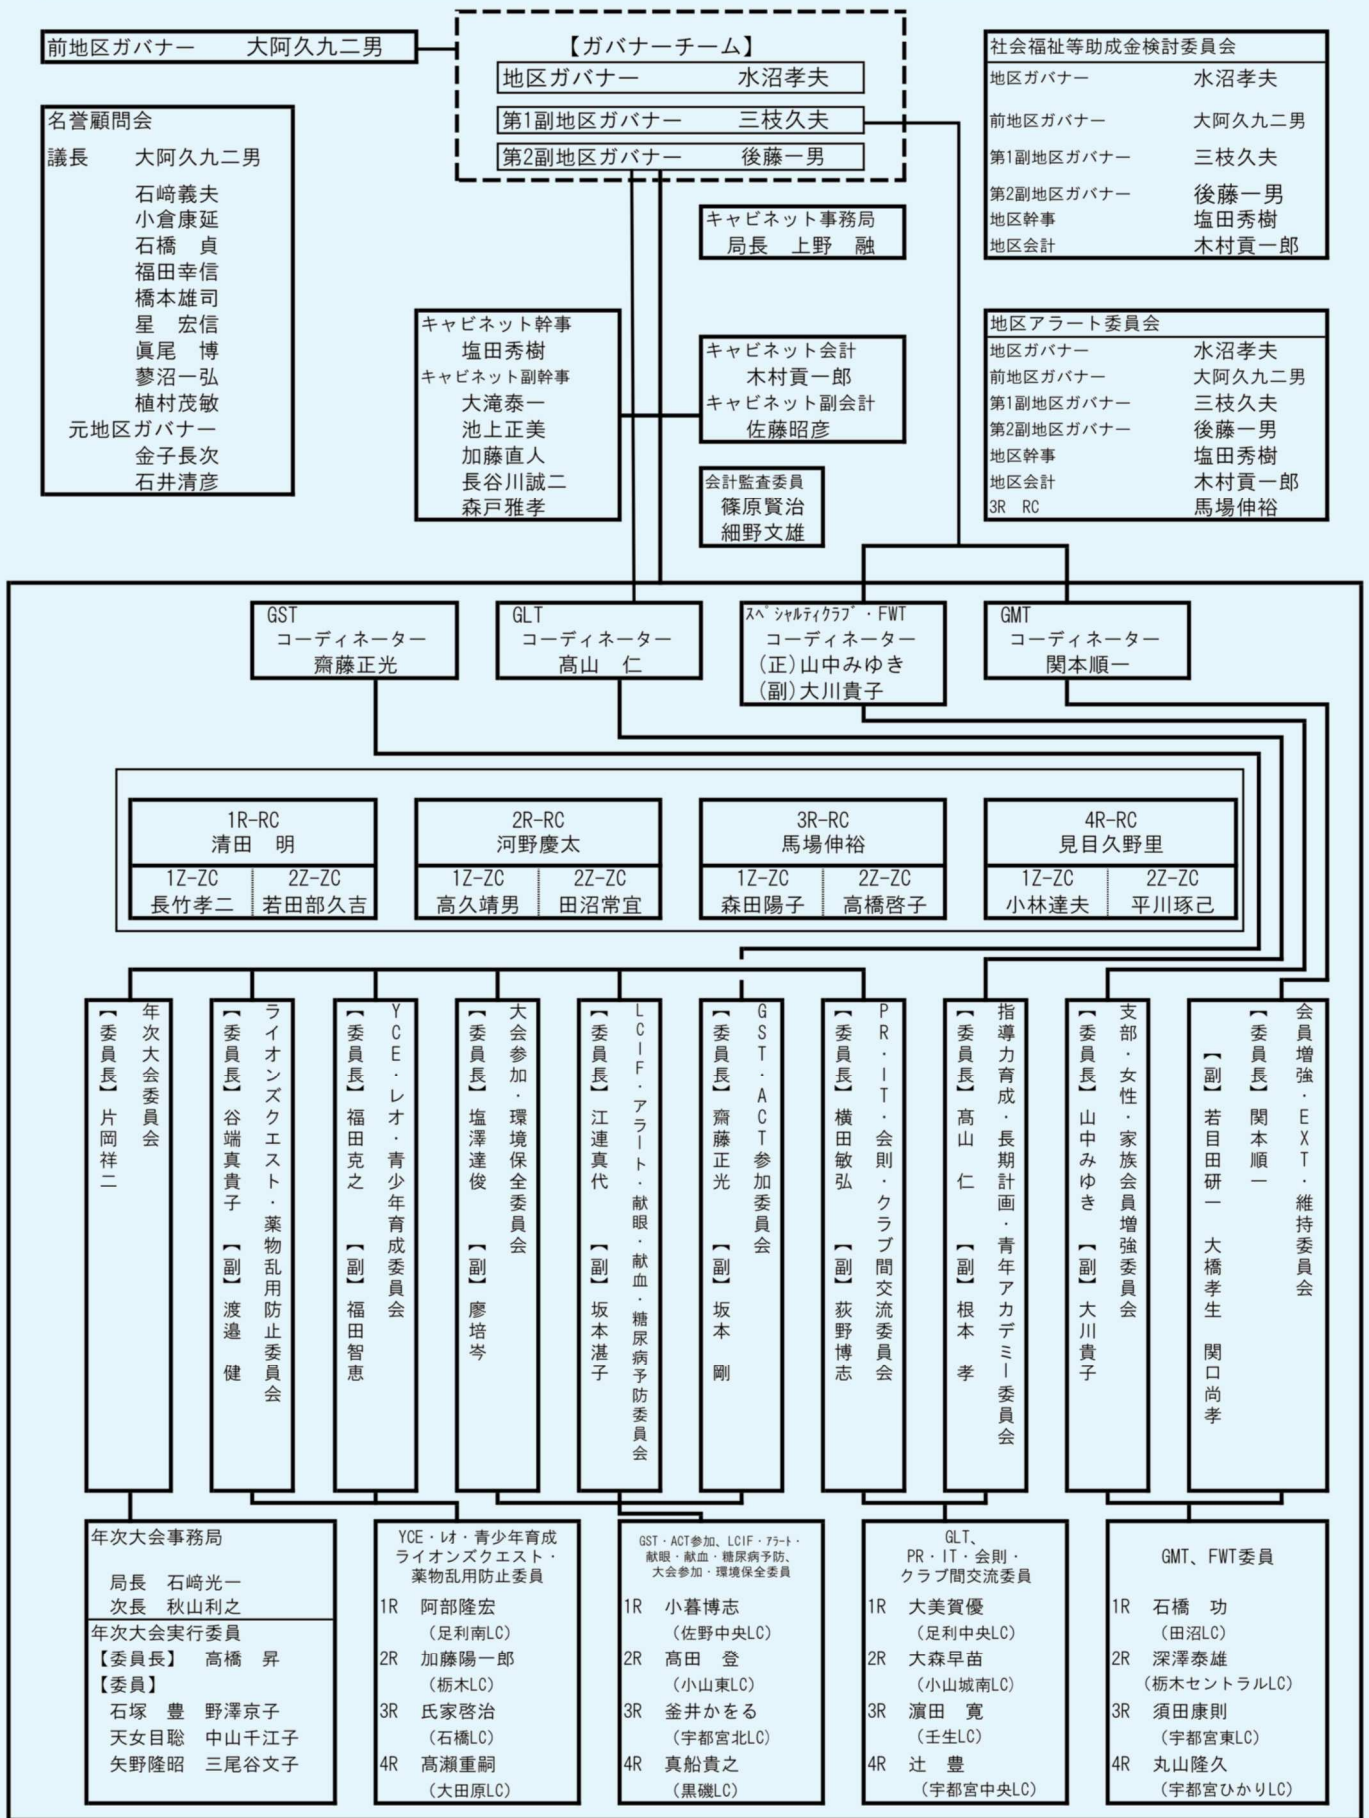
前地区ガバナー　大阿久九二男

【ガバナーチーム】
地区ガバナー　水沼孝夫
第1副地区ガバナー　三枝久夫
第2副地区ガバナー　後藤一男

社会福祉等助成金検討委員会
地区ガバナー　水沼孝夫
前地区ガバナー　大阿久九二男
第1副地区ガバナー　三枝久夫
第2副地区ガバナー　後藤一男
地区幹事　塩田秀樹
地区会計　木村貢一郎

名誉顧問会
議長　大阿久九二男
石﨑義夫
小倉康延
石橋　貞
福田幸信
橋本雄司
星　宏信
眞尾　博
蓼沼一弘
植村茂敏
元地区ガバナー
金子長次
石井清彦

キャビネット事務局
局長　上野　融

キャビネット幹事
塩田秀樹
キャビネット副幹事
大滝泰一
池上正美
加藤直人
長谷川誠二
森戸雅孝

キャビネット会計
木村貢一郎
キャビネット副会計
佐藤昭彦

会計監査委員
篠原賢治
細野文雄

地区アラート委員会
地区ガバナー　水沼孝夫
前地区ガバナー　大阿久九二男
第1副地区ガバナー　三枝久夫
第2副地区ガバナー　後藤一男
地区幹事　塩田秀樹
地区会計　木村貢一郎
3R　RC　馬場伸裕

GST コーディネーター 齋藤正光

GLT コーディネーター 高山　仁

スペシャルティクラブ・FWT コーディネーター (正)山中みゆき (副)大川貴子

GMT コーディネーター 関本順一

| 1R-RC 清田　明 | | 2R-RC 河野慶太 | | 3R-RC 馬場伸裕 | | 4R-RC 見目久野里 | |
|---|---|---|---|---|---|---|---|
| 1Z-ZC 長竹孝二 | 2Z-ZC 若田部久吉 | 1Z-ZC 高久靖男 | 2Z-ZC 田沼常宜 | 1Z-ZC 森田陽子 | 2Z-ZC 高橋啓子 | 1Z-ZC 小林達夫 | 2Z-ZC 平川琢己 |

年次大会委員会
【委員長】片岡祥二

ライオンズクエスト・薬物乱用防止委員会
【委員長】谷端真貴子　【副】渡邉　健

YCE・レオ・青少年育成委員会
【委員長】福田克之　【副】福田智恵

大会参加・環境保全委員会
【委員長】塩澤達俊　【副】廖培岑

LCIF・アラート・献眼・献血・糖尿病予防委員会
【委員長】江連真代　【副】坂本湛子

GST・ACT参加委員会
【委員長】齋藤正光　【副】坂本　剛

PR・IT・会則・クラブ間交流委員会
【委員長】横田敏弘　【副】荻野博志

指導力育成・長期計画・青年アカデミー委員会
【委員長】髙山　仁　【副】根本　孝

支部・女性・家族会員増強委員会
【委員長】山中みゆき　【副】大川貴子

会員増強・EXT・維持委員会
【委員長】関本順一
【副】若目田研一　大橋孝生　関口尚孝

年次大会事務局
局長　石﨑光一
次長　秋山利之
年次大会実行委員
【委員長】　高橋　昇
【委員】
石塚　豊　野澤京子
天女目聡　中山千江子
矢野隆昭　三尾谷文子

YCE・レオ・青少年育成
ライオンズクエスト・薬物乱用防止委員
1R　阿部隆宏（足利南LC）
2R　加藤陽一郎（栃木LC）
3R　氏家啓治（石橋LC）
4R　髙瀬重嗣（大田原LC）

GST・ACT参加、LCIF・アラート・献眼・献血・糖尿病予防、大会参加・環境保全委員
1R　小暮博志（佐野中央LC）
2R　高田　登（小山東LC）
3R　釜井かをる（宇都宮北LC）
4R　真船貴之（黒磯LC）

GLT、PR・IT・会則・クラブ間交流委員
1R　大美賀優（足利中央LC）
2R　大森早苗（小山城南LC）
3R　濵田　寛（壬生LC）
4R　辻　豊（宇都宮中央LC）

GMT、FWT委員
1R　石橋　功（田沼LC）
2R　深澤泰雄（栃木セントラルLC）
3R　須田康則（宇都宮東LC）
4R　丸山隆久（宇都宮ひかりLC）